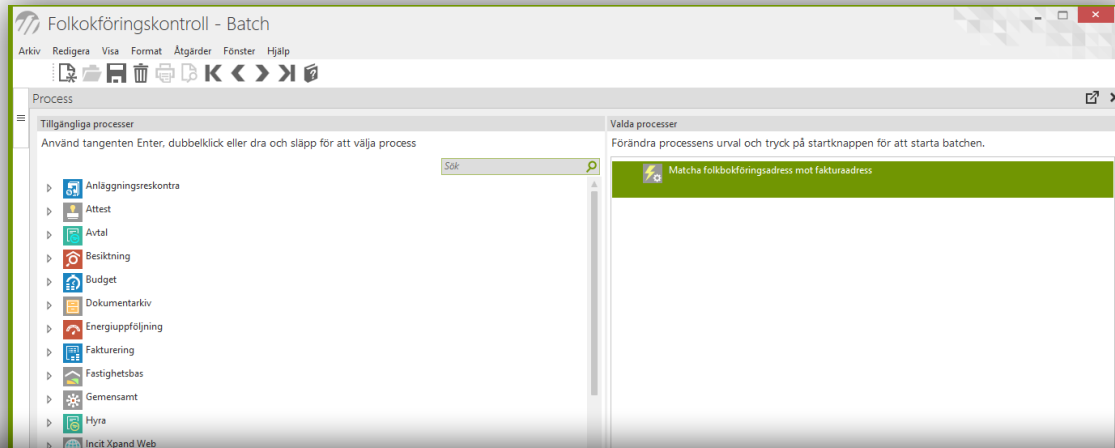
Folkokföringskontroll - Batch

Arkiv Redigera Visa Format Åtgärder Fönster Hjälp

Process

Tillgängliga processer

Använd tangenten Enter, dubbelklick eller dra och släpp för att välja process

Sök

Anläggningsreskontra
Attest
Avtal
Besiktning
Budget
Dokumentarkiv
Energiuppföljning
Fakturering
Fastighetsbas
Gemensamt
Hyra
Incit Xpand Web

Valda processer

Förändra processens urval och tryck på startknappen för att starta batchen.

Matcha folkbokföringsadress mot fakturaadress